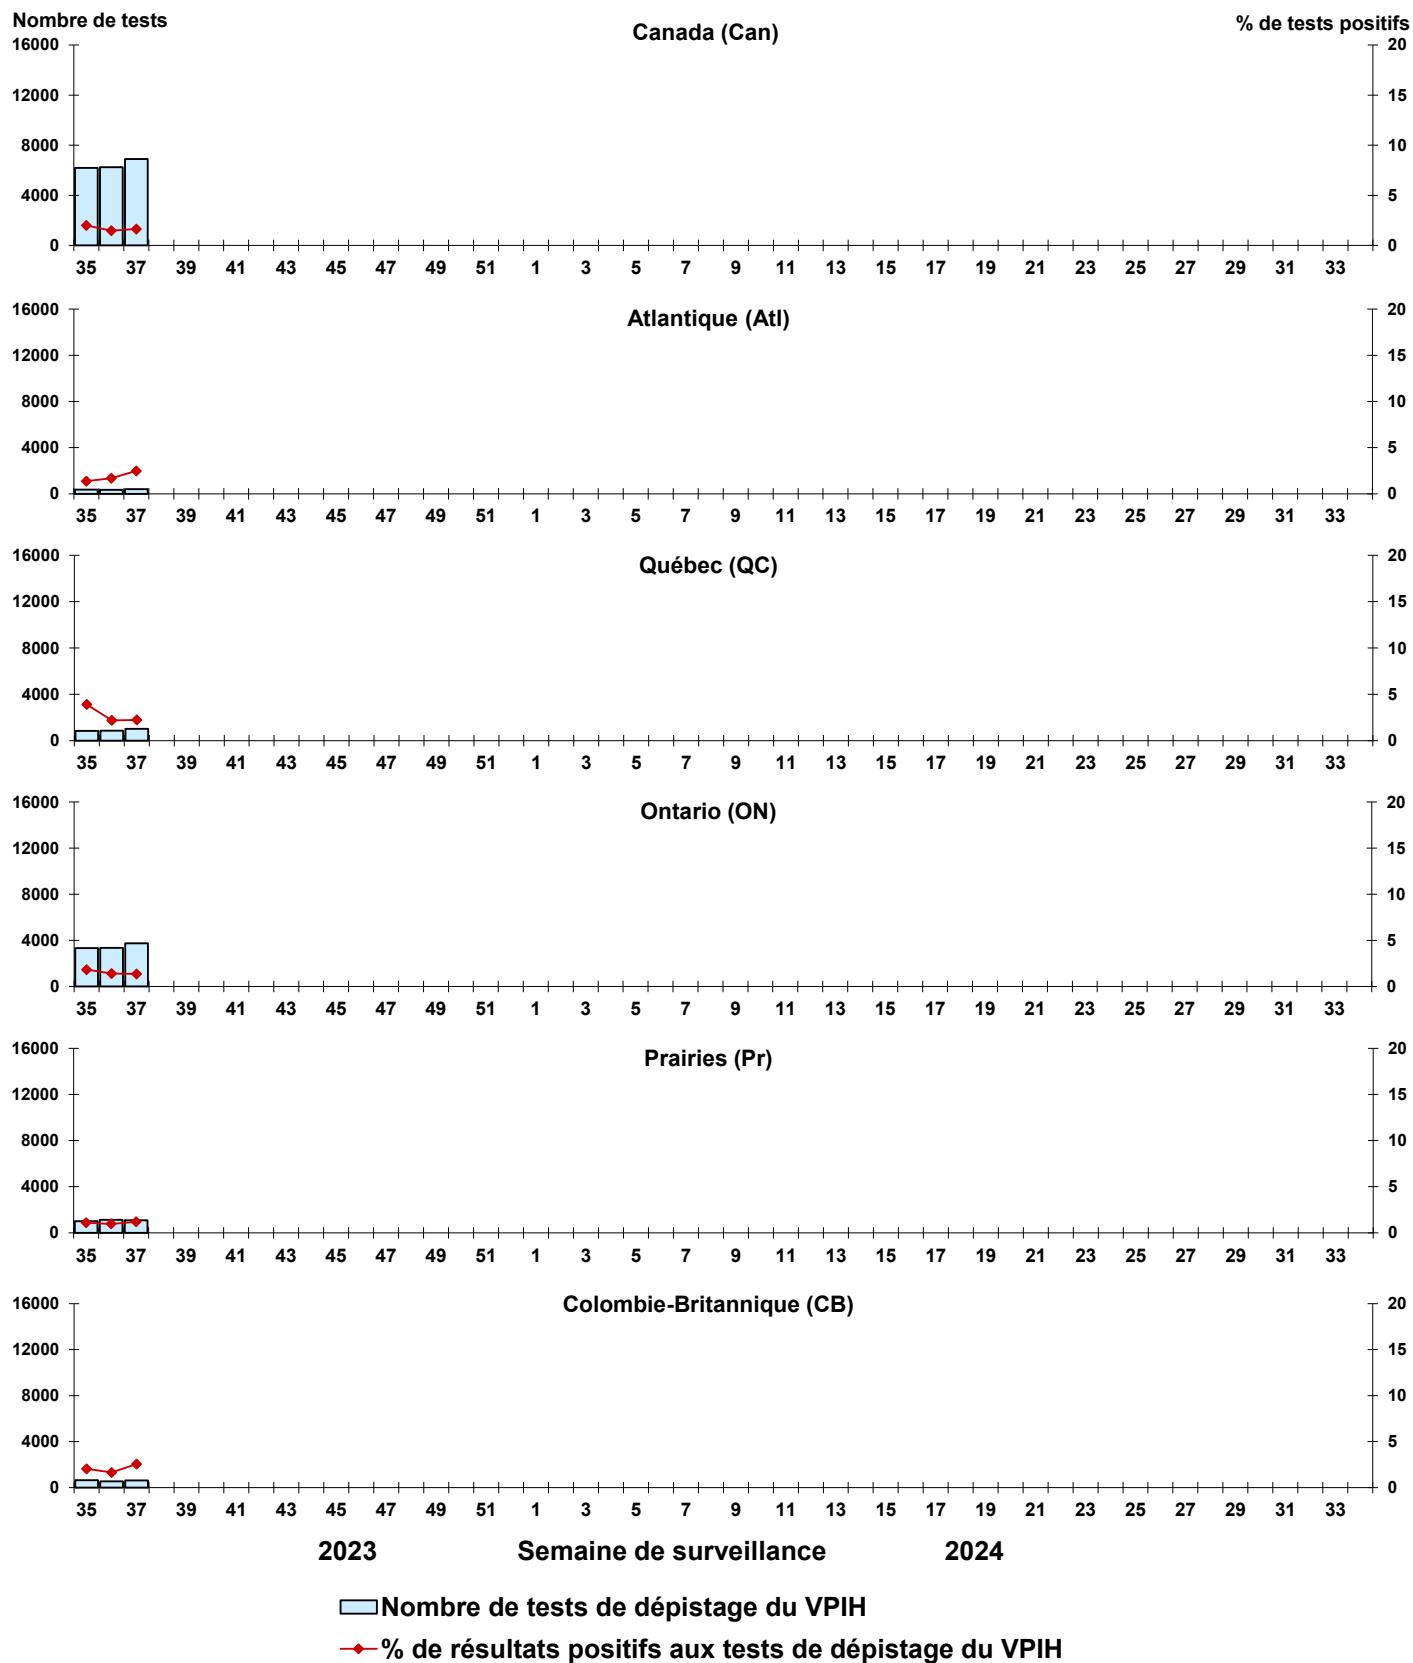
Nombre de tests

% de tests positifs

Canada (Can)

16000
12000
8000
4000
0

20
15
10
5
0

35 37 39 41 43 45 47 49 51 1 3 5 7 9 11 13 15 17 19 21 23 25 27 29 31 33

Atlantique (Atl)

16000
12000
8000
4000
0

20
15
10
5
0

35 37 39 41 43 45 47 49 51 1 3 5 7 9 11 13 15 17 19 21 23 25 27 29 31 33

Québec (QC)

16000
12000
8000
4000
0

20
15
10
5
0

35 37 39 41 43 45 47 49 51 1 3 5 7 9 11 13 15 17 19 21 23 25 27 29 31 33

Ontario (ON)

16000
12000
8000
4000
0

20
15
10
5
0

35 37 39 41 43 45 47 49 51 1 3 5 7 9 11 13 15 17 19 21 23 25 27 29 31 33

Prairies (Pr)

16000
12000
8000
4000
0

20
15
10
5
0

35 37 39 41 43 45 47 49 51 1 3 5 7 9 11 13 15 17 19 21 23 25 27 29 31 33

Colombie-Britannique (CB)

16000
12000
8000
4000
0

20
15
10
5
0

35 37 39 41 43 45 47 49 51 1 3 5 7 9 11 13 15 17 19 21 23 25 27 29 31 33

2023 Semaine de surveillance 2024

Nombre de tests de dépistage du VPIH

% de résultats positifs aux tests de dépistage du VPIH